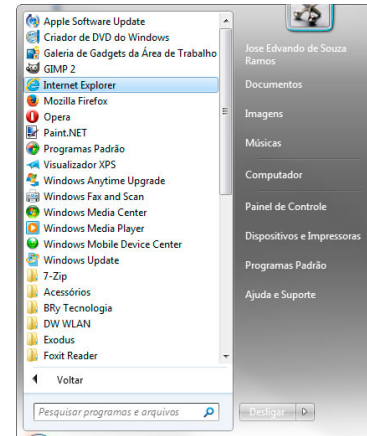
Apple Software Update
Criador de DVD do Windows
Galeria de Gadgets da Área de Trabalho
GIMP 2
Internet Explorer
Mozilla Firefox
Opera
Paint.NET
Programas Padrão
Visualizador XPS
Windows Anytime Upgrade
Windows Fax and Scan
Windows Media Center
Windows Media Player
Windows Mobile Device Center
Windows Update
7-Zip
Acessórios
BRy Tecnologia
DW WLAN
Exodus
Foxit Reader

Voltar

Pesquisar programas e arquivos

Jose Edvando de Souza Ramos
Documentos
Imagens
Músicas
Computador
Painel de Controle
Dispositivos e Impressoras
Programas Padrão
Ajuda e Suporte

Desligar